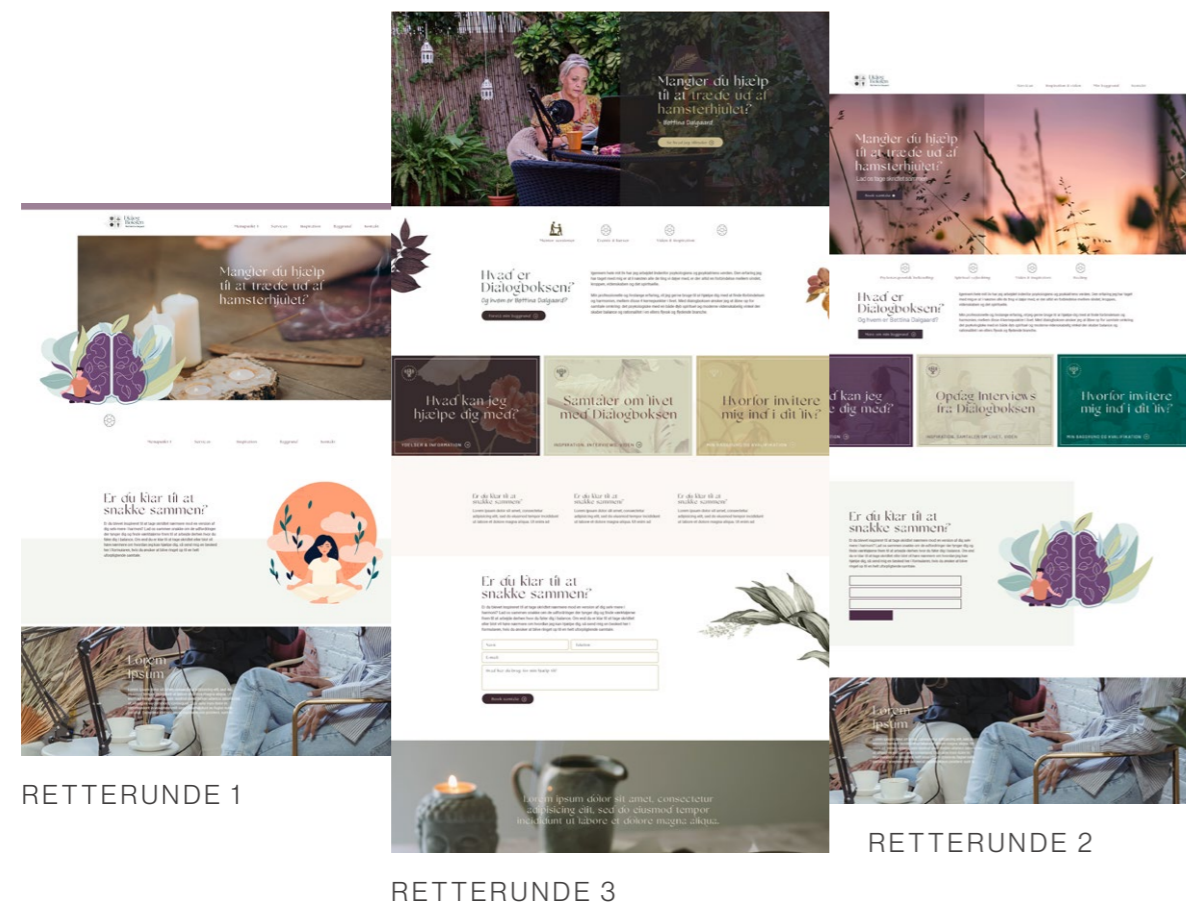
Mangler du hjælp til at træde ud af hamsterhjulet?

Er du klar til at snakke sammen?

Lorem ipsum

RETTERUNDE 1

Mangler du hjælp til at træde ud af hamsterhjulet?

Hvad er Dialogboksen?

Og hvem er Bettina Dalgaard?

Hvad kan jeg hjælpe dig med?

Samtaler om livet med Dialogboksen

Hvorfor invitere mig ind i dit liv?

Er du klar til at snakke sammen?

Er du klar til at snakke sammen?

Send besked

Lorem ipsum dolor sit amet, consectetur adipisicing elit, sed do eiusmod tempor incididunt ut labore et dolore magna aliqua.

RETTERUNDE 3

Mangler du hjælp til at træde ud af hamsterhjulet?

Hvad er Dialogboksen?

Hvad kan jeg hjælpe dig med?

Opdag Interviews fra Dialogboksen

Hvorfor invitere mig ind i dit liv?

Er du klar til at snakke sammen?

Lorem ipsum

RETTERUNDE 2